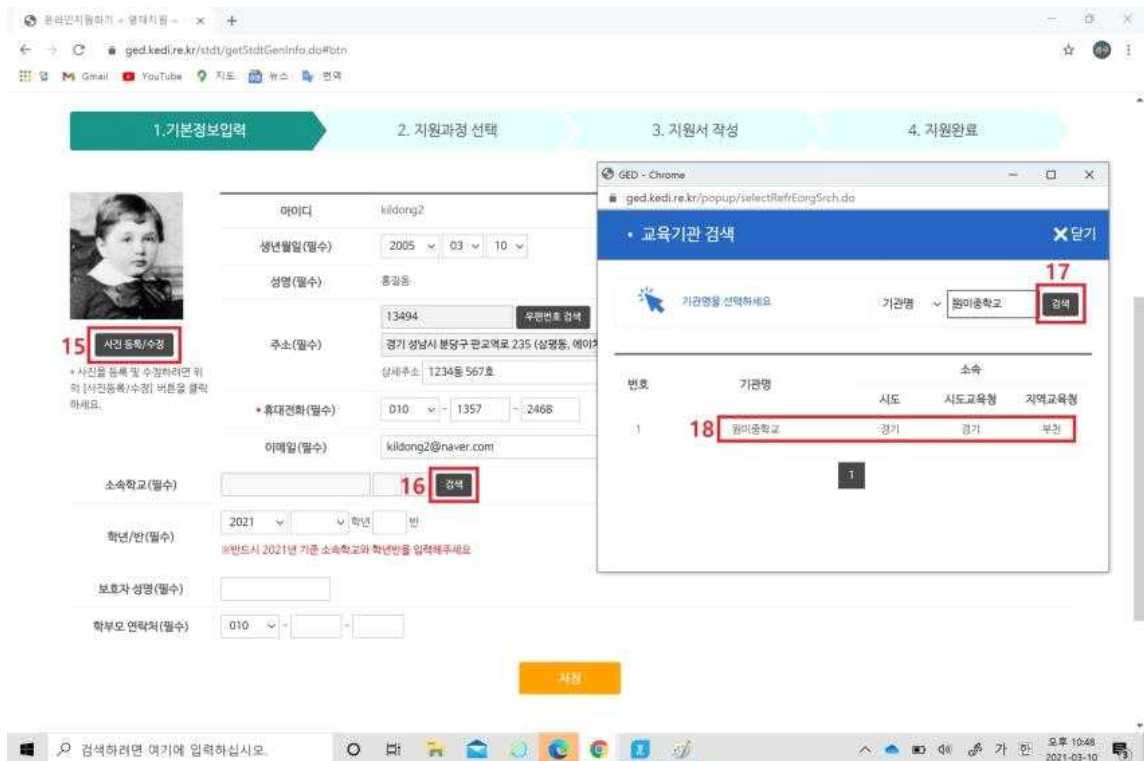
온라인지원하기 - 영재지원 - ×

ged.kedi.re.kr/stdt/getStdtGenInfo.do#btn

Gmail YouTube 지도 뉴스 번역

1.기본정보입력

2. 지원과정 선택

3. 지원서 작성

4. 지원완료

15 사진 등록/수정

• 사진을 등록 및 수정하려면 위의 [사진등록/수정] 버튼을 클릭하세요.

| 아이디 | kildong2 |
|---|---|
| 생년월일(필수) | 2005 03 10 |
| 성명(필수) | 홍길동 |
| 주소(필수) | 13494 우편번호 검색 경기 성남시 분당구 판교역로 235 (삼평동, 에이치 상세주소 1234동 567호 |
| • 휴대전화(필수) | 010 - 1357 - 2468 |
| 이메일(필수) | kildong2@naver.com |

소속학교(필수) 16 검색

학년/반(필수) 2021 학년 반

※반드시 2021년 기준 소속학교와 학년반을 입력해주세요

보호자 성명(필수)

학부모 연락처(필수) 010 - -

저장

GED - Chrome

ged.kedi.re.kr/popup/selectRefrEorgSrch.do

• 교육기관 검색

닫기

기관명을 선택하세요

기관명 원미중학교 17 검색

| 번호 | 기관명 | 시도 | 시도교육청 | 지역교육청 |
|---|---|---|---|---|
| 1 | 18 원미중학교 | 경기 | 경기 | 부천 |

1

검색하려면 여기에 입력하십시오.

오후 10:48 2021-03-10